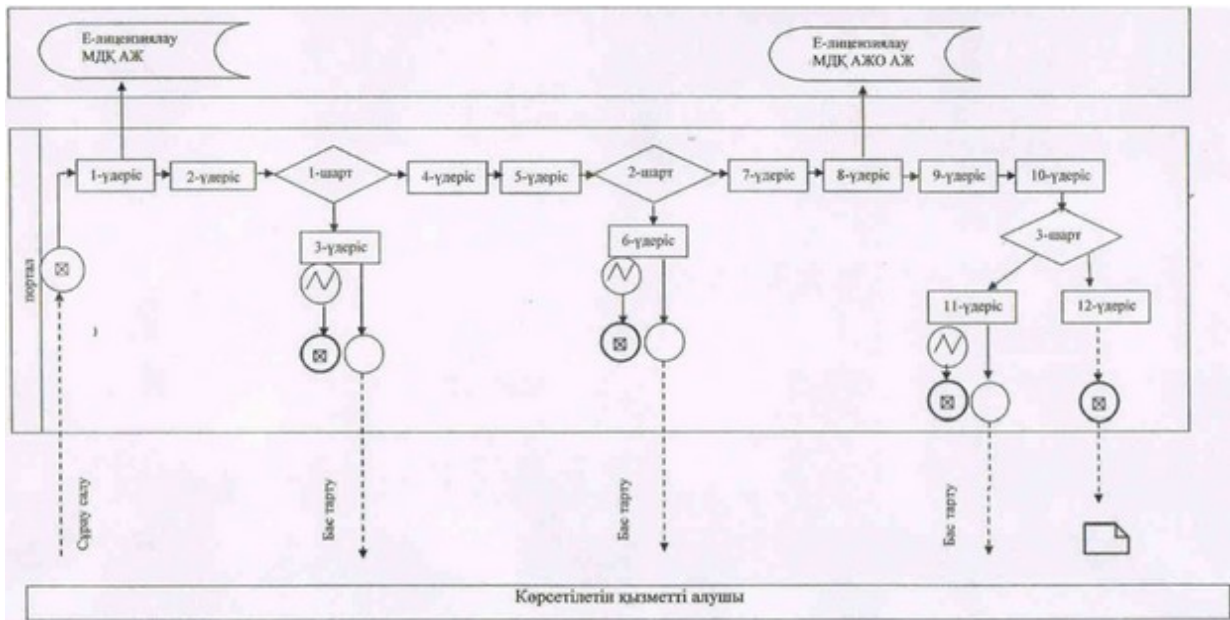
Е-лицензиялау МДҚ АЖ

Е-лицензиялау МДҚ АЖО АЖ

портал

1-үдеріс

2-үдеріс

1-шарт

3-үдеріс

4-үдеріс

5-үдеріс

2-шарт

6-үдеріс

7-үдеріс

8-үдеріс

9-үдеріс

10-үдеріс

3-шарт

11-үдеріс

12-үдеріс

Сұрау салу

Бас тарту

Бас тарту

Бас тарту

Көрсетілетін қызметті алушы